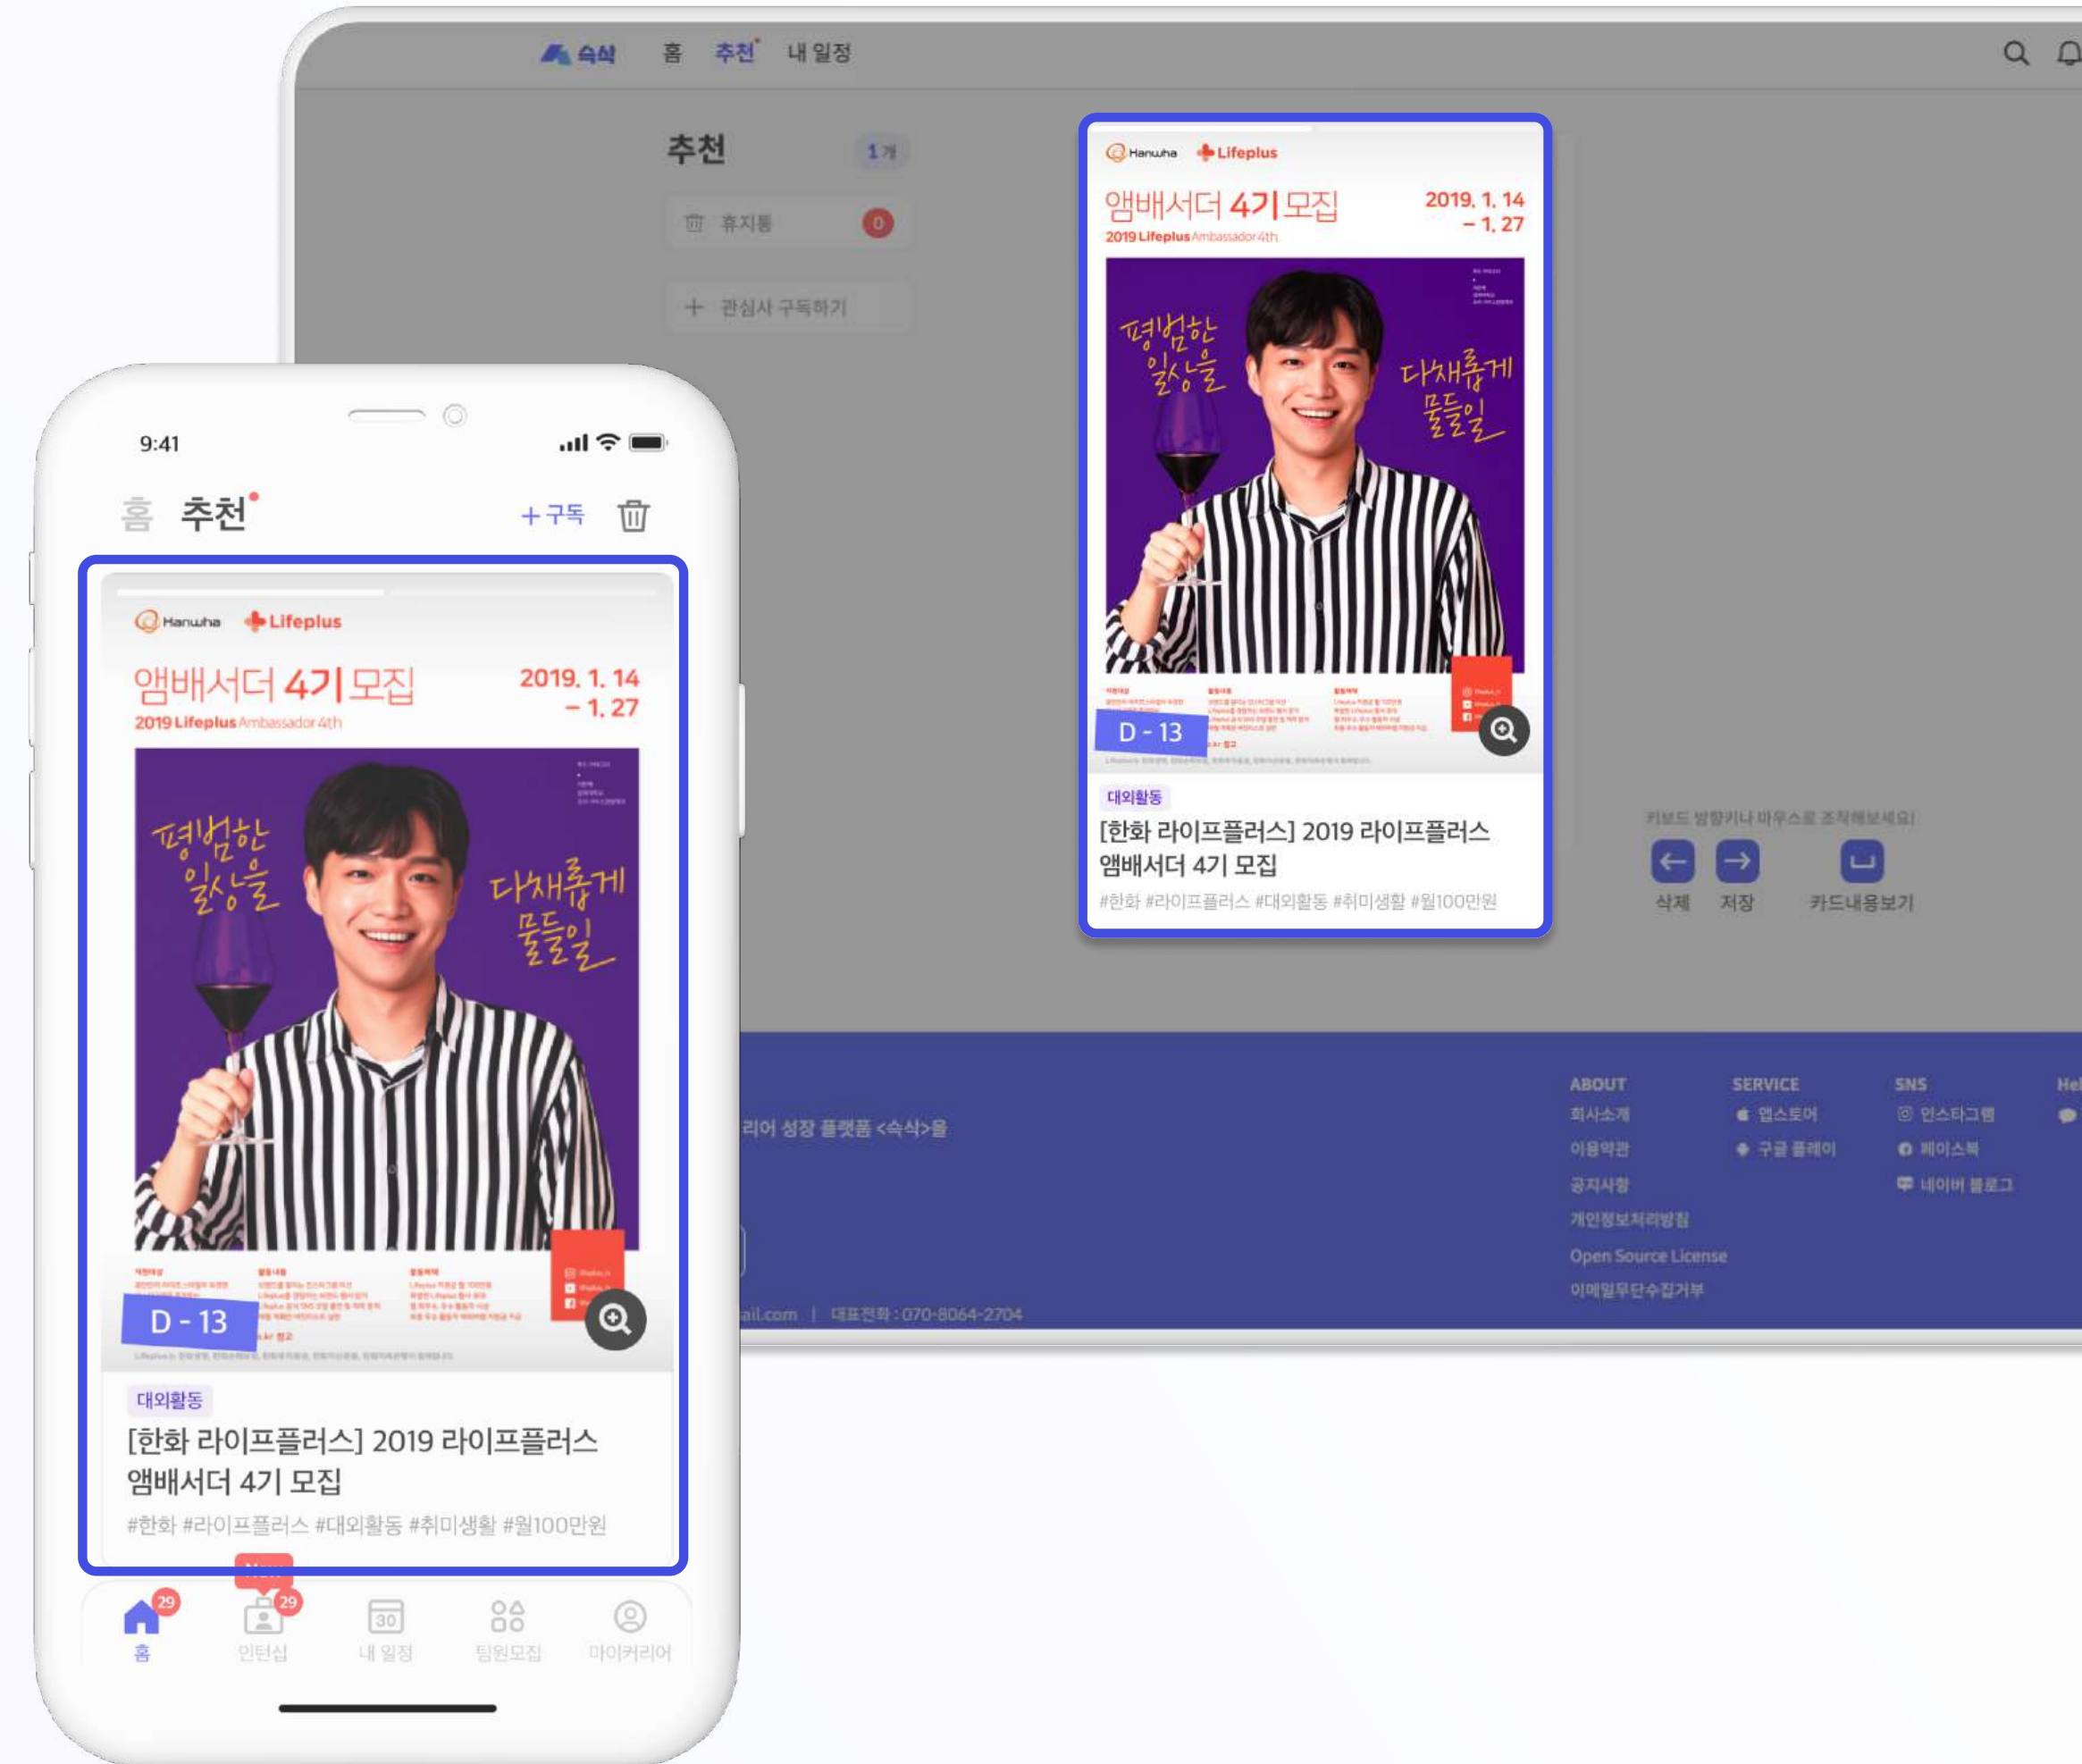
숙식 홈 추천 내 일정

추천 1개

휴지통 0

+ 관심사 구독하기

Hanwha Lifeplus

앰배서더 4기 모집

2019. 1. 14 - 1. 27

2019 Lifeplus Ambassador 4th

평범한 일상을

다채롭게 물들일

D - 13

대외활동

[한화 라이프플러스] 2019 라이프플러스 앰배서더 4기 모집

#한화 #라이프플러스 #대외활동 #취미생활 #월100만원

키보드 방향키나 마우스로 조작해보세요!

삭제 저장 카드내용보기

리어 성장 플랫폼 <숙식>을

ABOUT
회사소개
이용약관
공지사항
개인정보처리방침
Open Source License
이메일무단수집거부

SERVICE
앱스토어
구글 플레이

SNS
인스타그램
페이스북
네이버 블로그

ail.com | 대표전화 : 070-8064-2704

9:41

홈 추천

+ 구독

Hanwha Lifeplus

앰배서더 4기 모집

2019. 1. 14 - 1. 27

2019 Lifeplus Ambassador 4th

평범한 일상을

다채롭게 물들일

D - 13

대외활동

[한화 라이프플러스] 2019 라이프플러스 앰배서더 4기 모집

#한화 #라이프플러스 #대외활동 #취미생활 #월100만원

New

29 29

30

홈 인턴십 내 일정 팀원모집 마이커리어